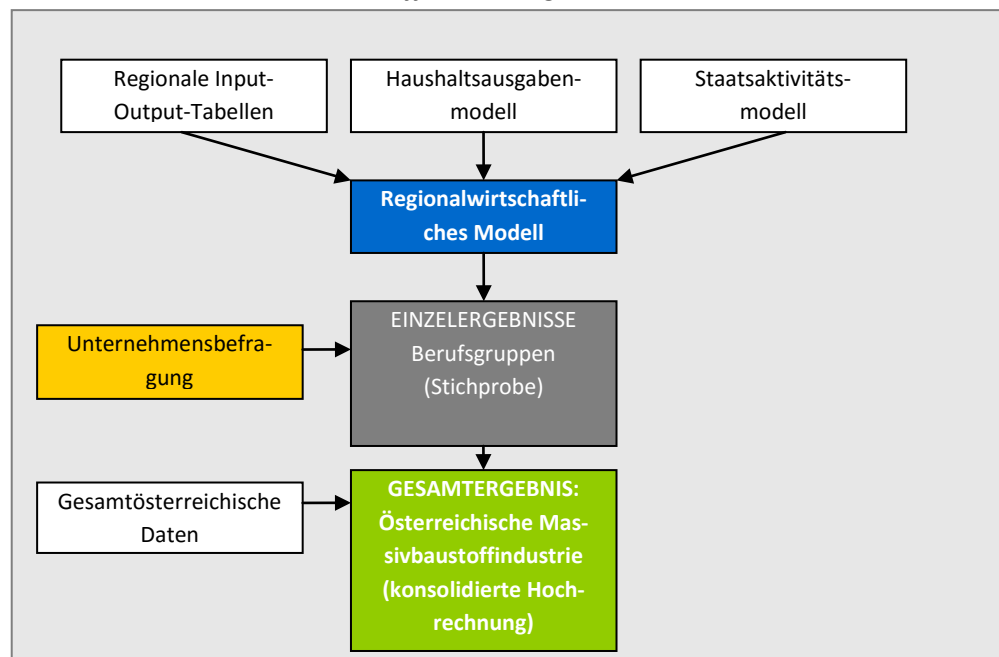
Regionale Input-Output-Tabellen

Haushaltsausgabenmodell

Staatsaktivitätsmodell

Regionalwirtschaftliches Modell

Unternehmensbefragung

EINZELERGEBNISSE
Berufsgruppen
(Stichprobe)

Gesamtösterreichische Daten

GESAMTERGEBNIS:
Österreichische Massivbaustoffindustrie
(konsolidierte Hochrechnung)